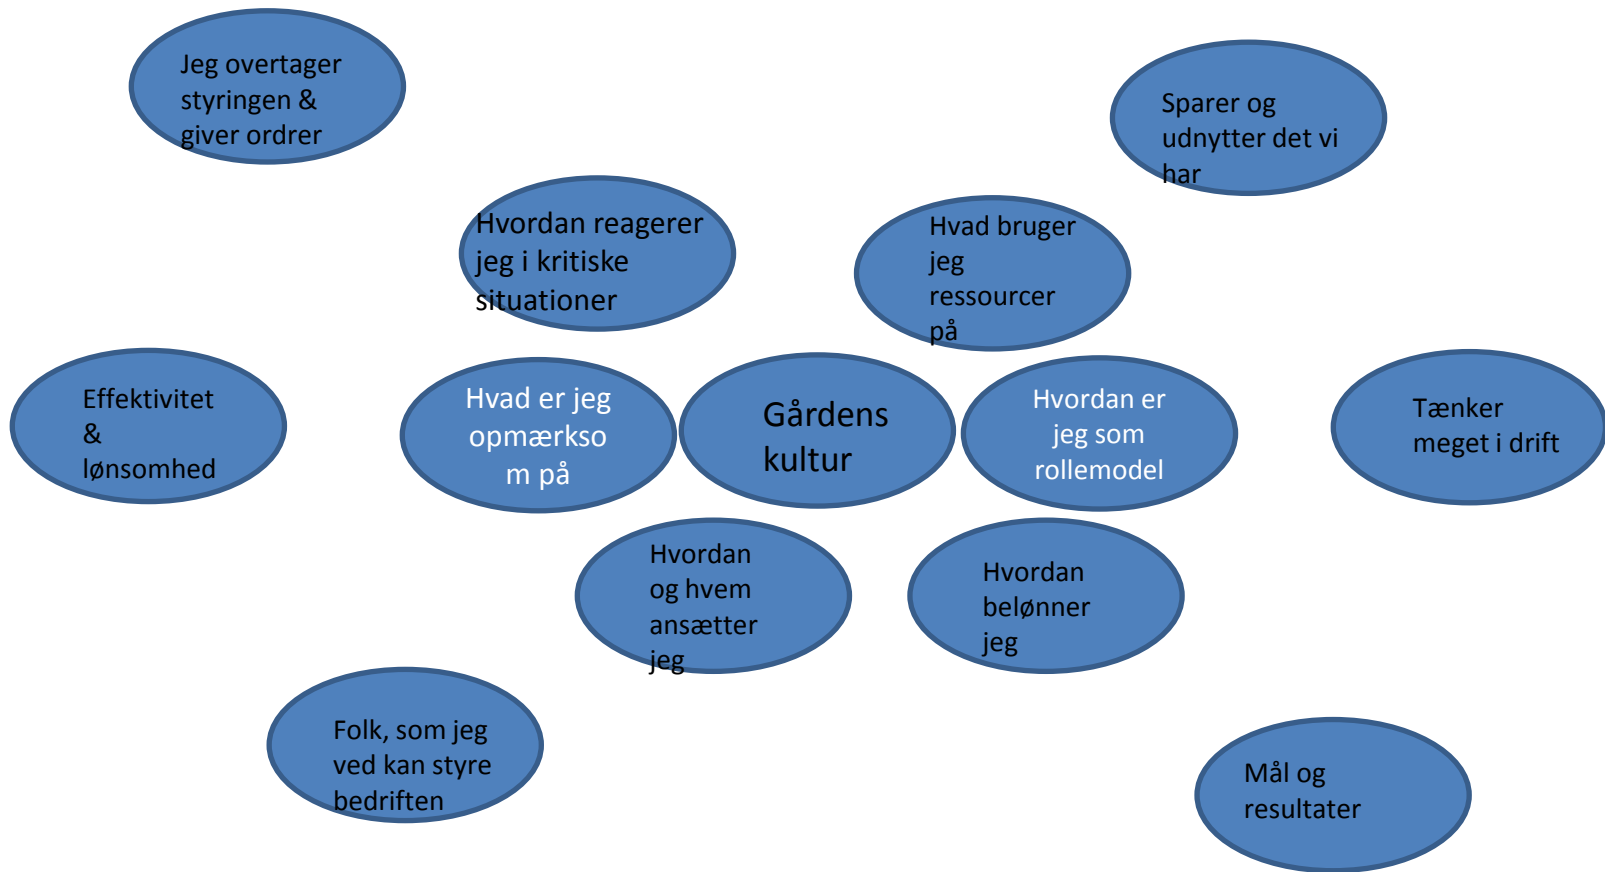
Jeg overtager styringen & giver ordrer

Sparer og udnytter det vi har

Hvordan reagerer jeg i kritiske situationer

Hvad bruger jeg ressourcer på

Effektivitet & lønsomhed

Hvad er jeg opmærkso m på

Gårdens kultur

Hvordan er jeg som rollemodel

Tænker meget i drift

Hvordan og hvem ansætter jeg

Hvordan belønner jeg

Folk, som jeg ved kan styre bedriften

Mål og resultater